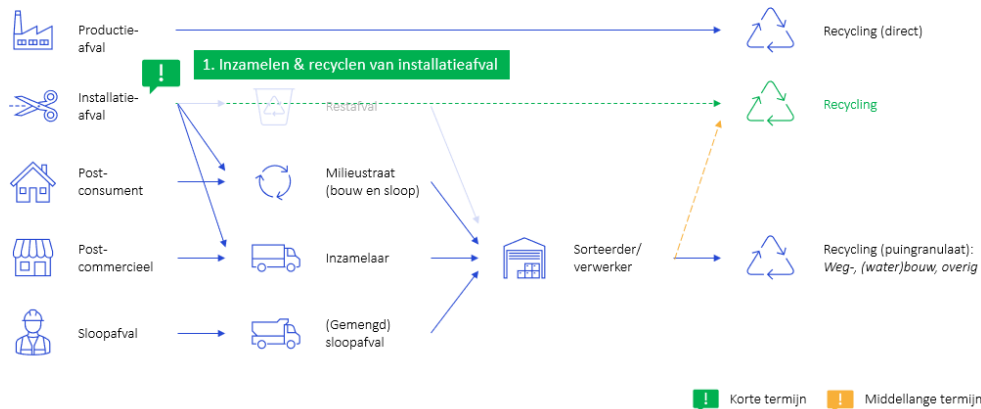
Productieafval

Recycling (direct)

!

1. Inzamelen & recyclen van installatieafval

Installatieafval

Restafval

Recycling

Postconsument

Milieustraat (bouw en sloop)

Postcommercieel

Inzamelaar

Sorteerder/ verwerker

Recycling (puingranulaat): *Weg-, (water)bouw, overig*

Sloopafval

(Gemengd) sloopafval

! Korte termijn

! Middellange termijn